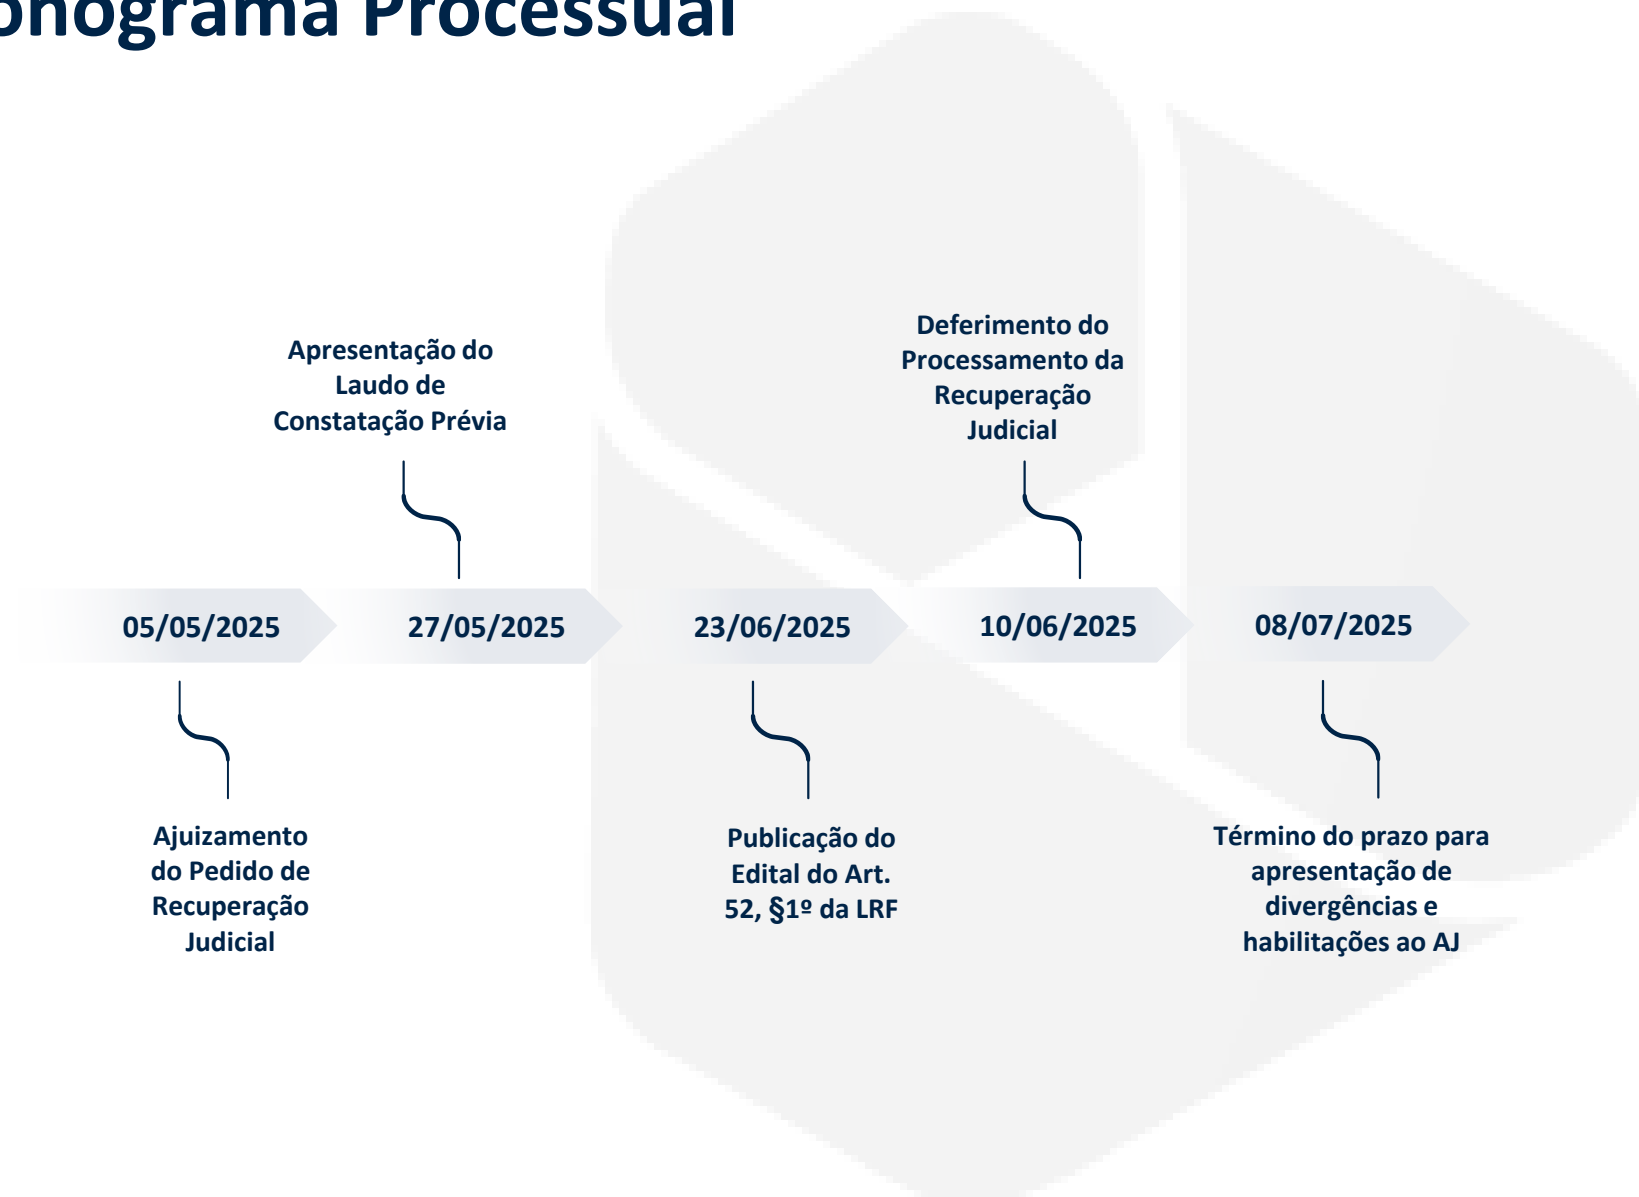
onograma Processual

Apresentação do Laudo de Constatação Prévia

Deferimento do Processamento da Recuperação Judicial

05/05/2025

27/05/2025

23/06/2025

10/06/2025

08/07/2025

Ajuizamento do Pedido de Recuperação Judicial

Publicação do Edital do Art. 52, §1º da LRF

Término do prazo para apresentação de divergências e habilitações ao AJ